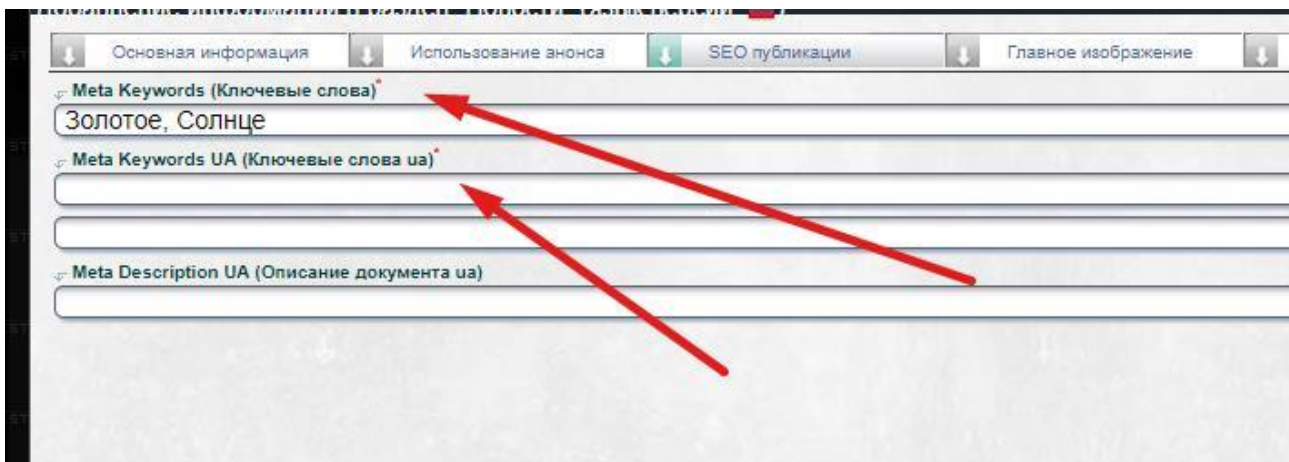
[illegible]

Основная информация | Использование анонса | SEO публикации | Главное изображение

Meta Keywords (Ключевые слова)*

Золотое, Солнце

Meta Keywords UA (Ключевые слова ua)*

Meta Description UA (Описание документа ua)